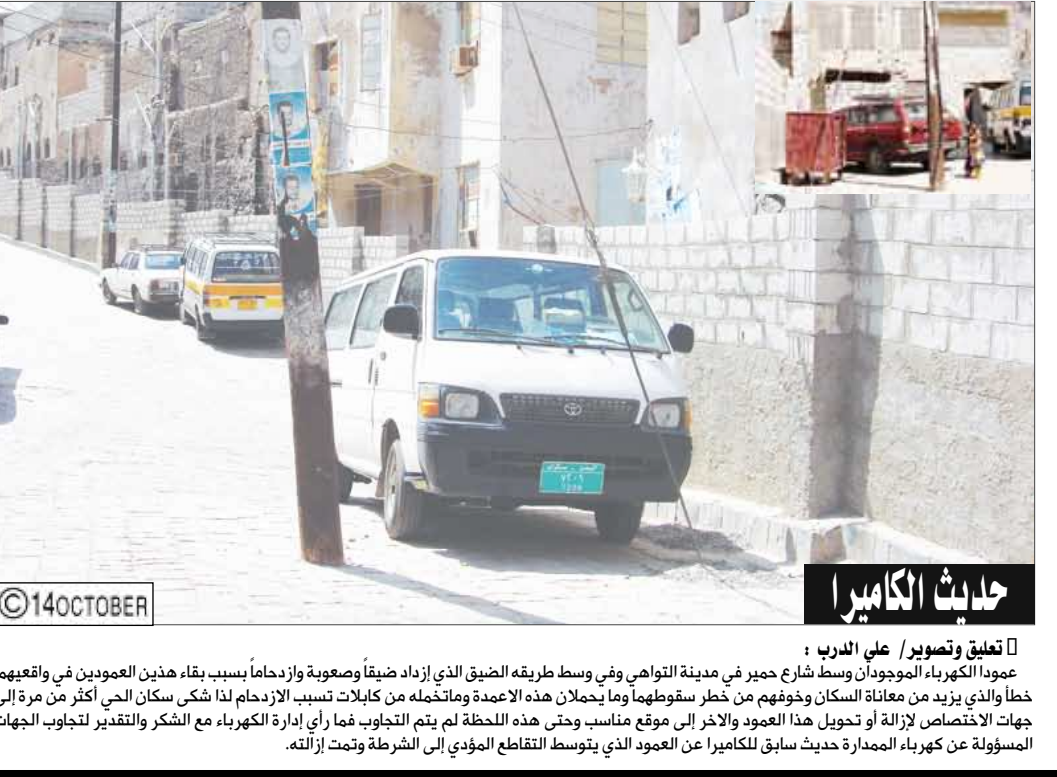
©14OCTOBER

حديث الكاميرا

تعليق وتصوير/ علي الدرب :

عمودا الكهرباء الموجودان وسط شارع حمير في مدينة التواهي وفي وسط طريقه الضيق الذي إزداد ضيقاً وصعوبة وازدحاماً بسبب بقاء هذين العمودين في واقعهما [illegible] خطأ والذي يزيد من معاناة السكان وخوفهم من خطر سقوطهما وما يحملان هذه الاعمدة وماتخمله من كابلات تسبب الازدحام لذا شكى سكان الحي أكثر من مرة إلى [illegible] جهات الاختصاص لإزالة أو تحويل هذا العمود والاخر إلى موقع مناسب وحتى هذه اللحظة لم يتم التجاوب فما رأي إدارة الكهرباء مع الشكر والتقدير لتجاوب الجهات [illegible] المسؤولة عن كهرباء الممدارة حديث سابق للكاميرا عن العمود الذي يتوسط التقاطع المؤدي إلى الشرطة وتمت إزالته.